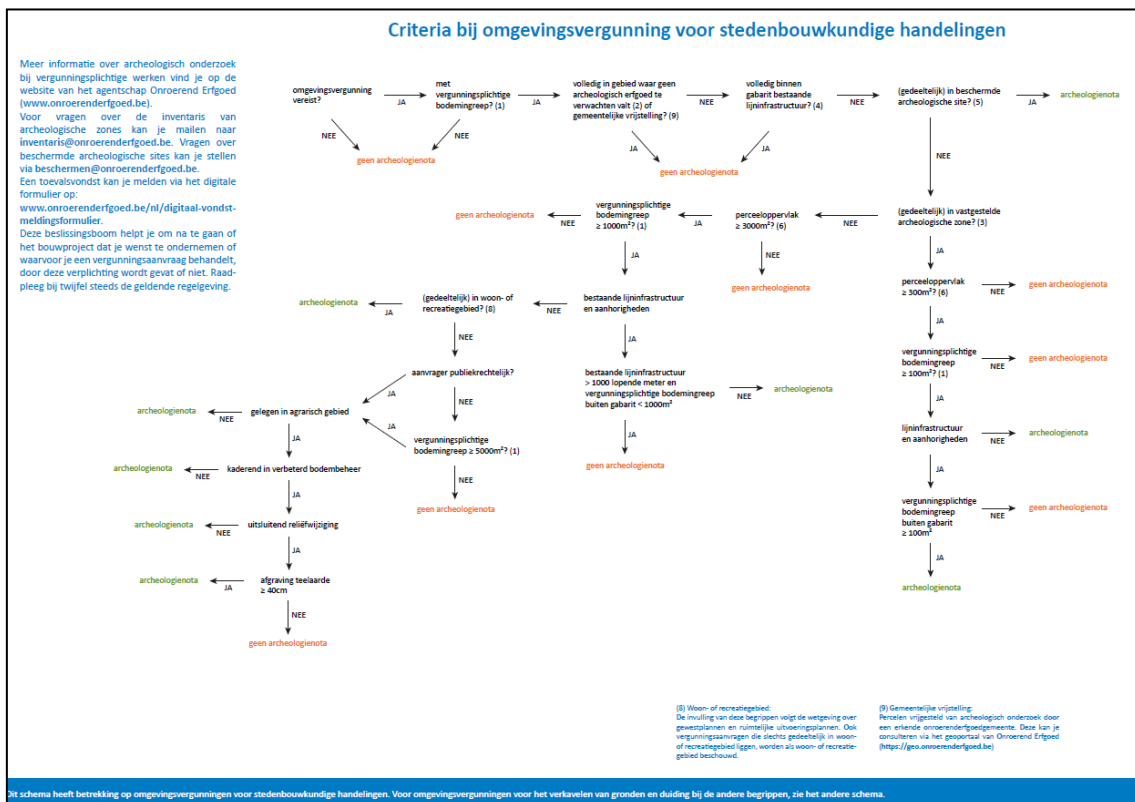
Criteria bij omgevingsvergunning voor stedenbouwkundige handelingen

Meer informatie over archeologisch onderzoek bij vergunningsplichtige werken vind je op de website van het agentschap Onroerend Erfgoed (www.onroerenderfgoed.be).
Voor vragen over de inventaris van archeologische zones kan je mailen naar inventaris@onroerenderfgoed.be. Vragen over beschermde archeologische sites kan je stellen via beschermen@onroerenderfgoed.be.
Een toevalsvondst kan je melden via het digitale formulier op:
www.onroerenderfgoed.be/nl/digitaal-vondst-meldingsformulier.
Deze beslissingsboom helpt je om na te gaan of het bouwproject dat je wenst te ondernemen of waarvoor je een vergunningsaanvraag behandelt, door deze verplichting wordt gevat of niet. Raadpleeg bij twijfel steeds de geldende regelgeving.

omgevingsvergunning vereist?
JA
NEE
met vergunningsplichtige bodemingreep? (1)
JA
NEE
geen archeologienota
volledig in gebied waar geen archeologisch erfgoed te verwachten valt (2) of gemeentelijke vrijstelling? (9)
NEE
JA
volledig binnen gabarit bestaande lijninfrastructuur? (4)
NEE
JA
geen archeologienota
(gedeeltelijk) in beschermde archeologische site? (5)
JA
archeologienota
NEE
(gedeeltelijk) in vastgestelde archeologische zone? (3)
NEE
perceeloppervlak ≥ $3000m^2$? (6)
JA
NEE
geen archeologienota
vergunningsplichtige bodemingreep ≥ $1000m^2$? (1)
NEE
geen archeologienota
JA
bestaande lijninfrastructuur en aanhorigheden
NEE
(gedeeltelijk) in woon- of recreatiegebied? (8)
JA
archeologienota
NEE
aanvrager publiekrechtelijk?
JA
NEE
vergunningsplichtige bodemingreep ≥ $5000m^2$? (1)
JA
NEE
geen archeologienota
gelegen in agrarisch gebied
NEE
archeologienota
JA
kaderend in verbeterd bodembeheer
NEE
archeologienota
JA
uitsluitend reliëfwijziging
NEE
archeologienota
JA
afgraving teelaarde ≥ 40cm
JA
archeologienota
NEE
geen archeologienota
JA
bestaande lijninfrastructuur > 1000 lopende meter en vergunningsplichtige bodemingreep buiten gabarit < $1000m^2$
NEE
archeologienota
JA
geen archeologienota
JA
perceeloppervlak ≥ $300m^2$? (6)
NEE
geen archeologienota
JA
vergunningsplichtige bodemingreep ≥ $100m^2$? (1)
NEE
geen archeologienota
JA
lijninfrastructuur en aanhorigheden
NEE
archeologienota
JA
vergunningsplichtige bodemingreep buiten gabarit ≥ $100m^2$
NEE
geen archeologienota
JA
archeologienota

(8) Woon- of recreatiegebied:
De invulling van deze begrippen volgt de wetgeving over gewestplannen en ruimtelijke uitvoeringsplannen. Ook vergunningsaanvragen die slechts gedeeltelijk in woon- of recreatiegebied liggen, worden als woon- of recreatiegebied beschouwd.

(9) Gemeentelijke vrijstelling:
Percelen vrijgesteld van archeologisch onderzoek door een erkende onroerenderfgoedgemeente. Deze kan je consulteren via het geoportaal van Onroerend Erfgoed (https://geo.onroerenderfgoed.be)

Dit schema heeft betrekking op omgevingsvergunningen voor stedenbouwkundige handelingen. Voor omgevingsvergunningen voor het verkavelen van gronden en duiding bij de andere begrippen, zie het andere schema.